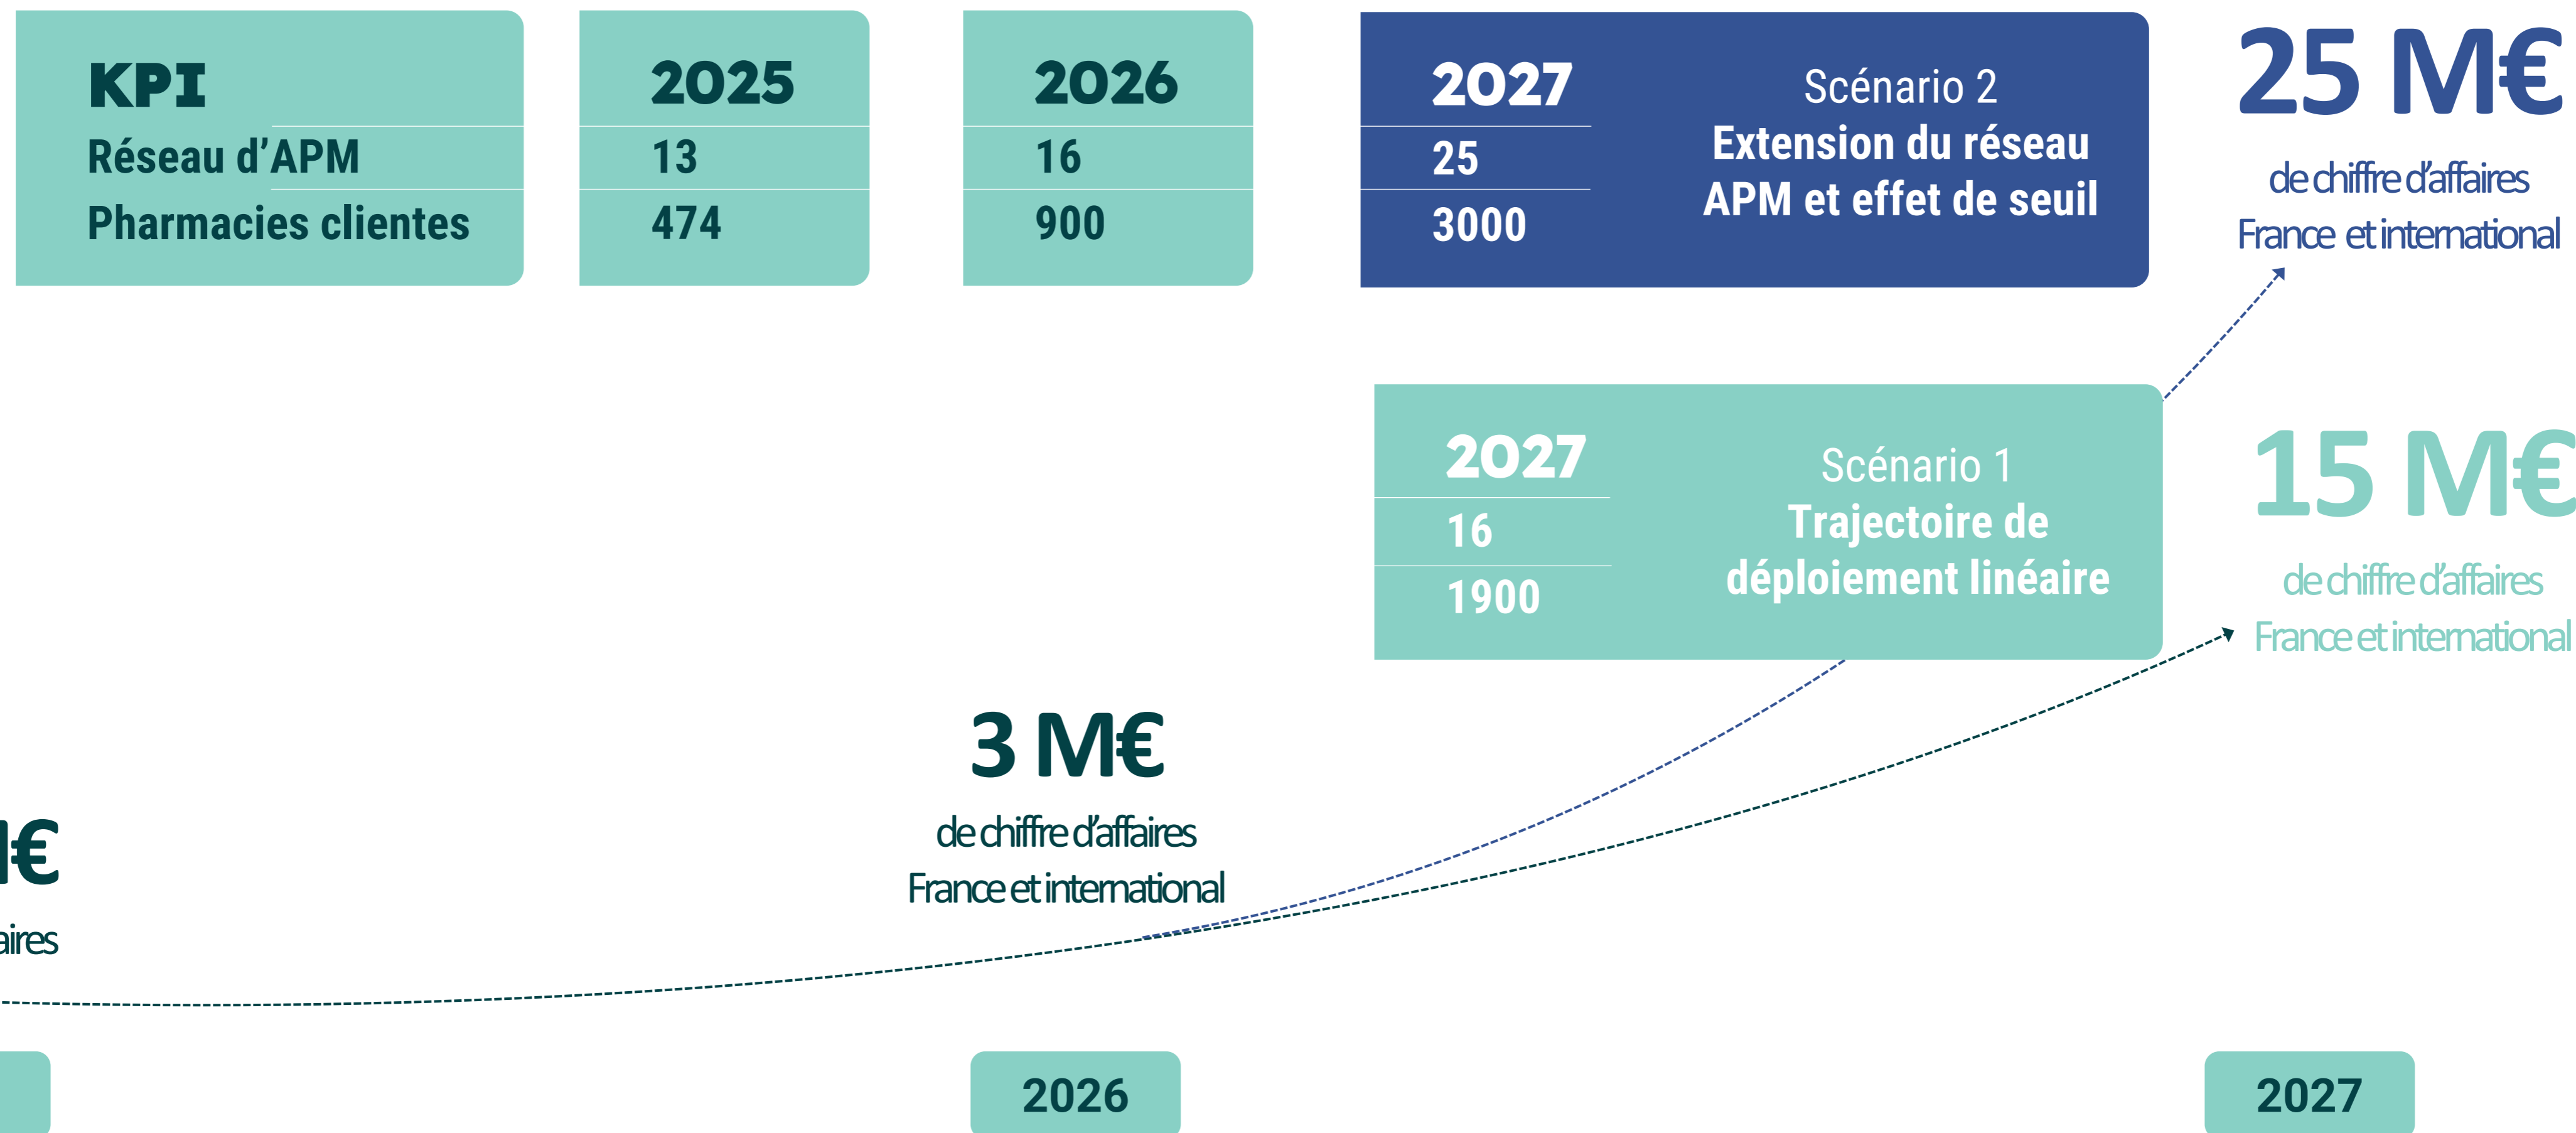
| KPI | 2025 | 2026 |
|---|---|---|
| Réseau d'APM | 13 | 16 |
| Pharmacies clientes | 474 | 900 |

2027
25
3000

Scénario 2
Extension du réseau APM et effet de seuil

25 M€
de chiffre d'affaires
France et international

2027
16
1900

Scénario 1
Trajectoire de déploiement linéaire

15 M€
de chiffre d'affaires
France et international

3 M€
de chiffre d'affaires
France et international

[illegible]€
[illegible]aires

2026

2027